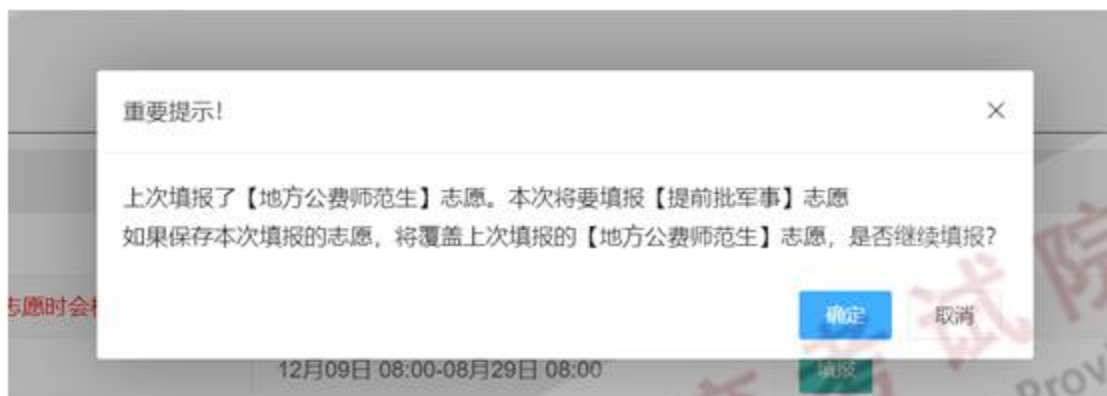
重要提示!

×

上次填报了【地方公费师范生】志愿。本次将要填报【提前批军事】志愿
如果保存本次填报的志愿，将覆盖上次填报的【地方公费师范生】志愿，是否继续填报?

确定 取消

志愿时会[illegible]

12月09日 08:00-08月29日 08:00

填报

试院

Prov